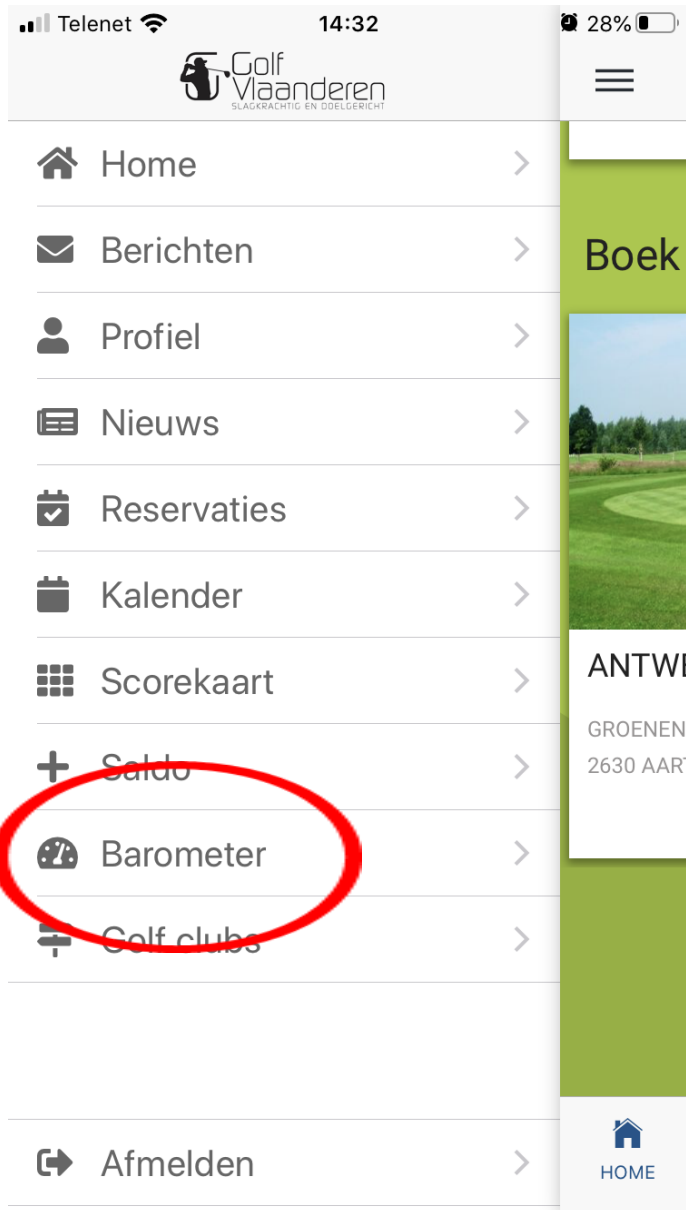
Telenet 14:32 28%

Golf Vlaanderen
SLAGKRACHTIG EN DOELGERICHT

Home

Berichten

Profiel

Nieuws

Reservaties

Kalender

Scorekaart

Saldo

Barometer

Golf clubs

Afmelden

Boek

ANTW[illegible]

GROENEN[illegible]
2630 AAR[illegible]

HOME